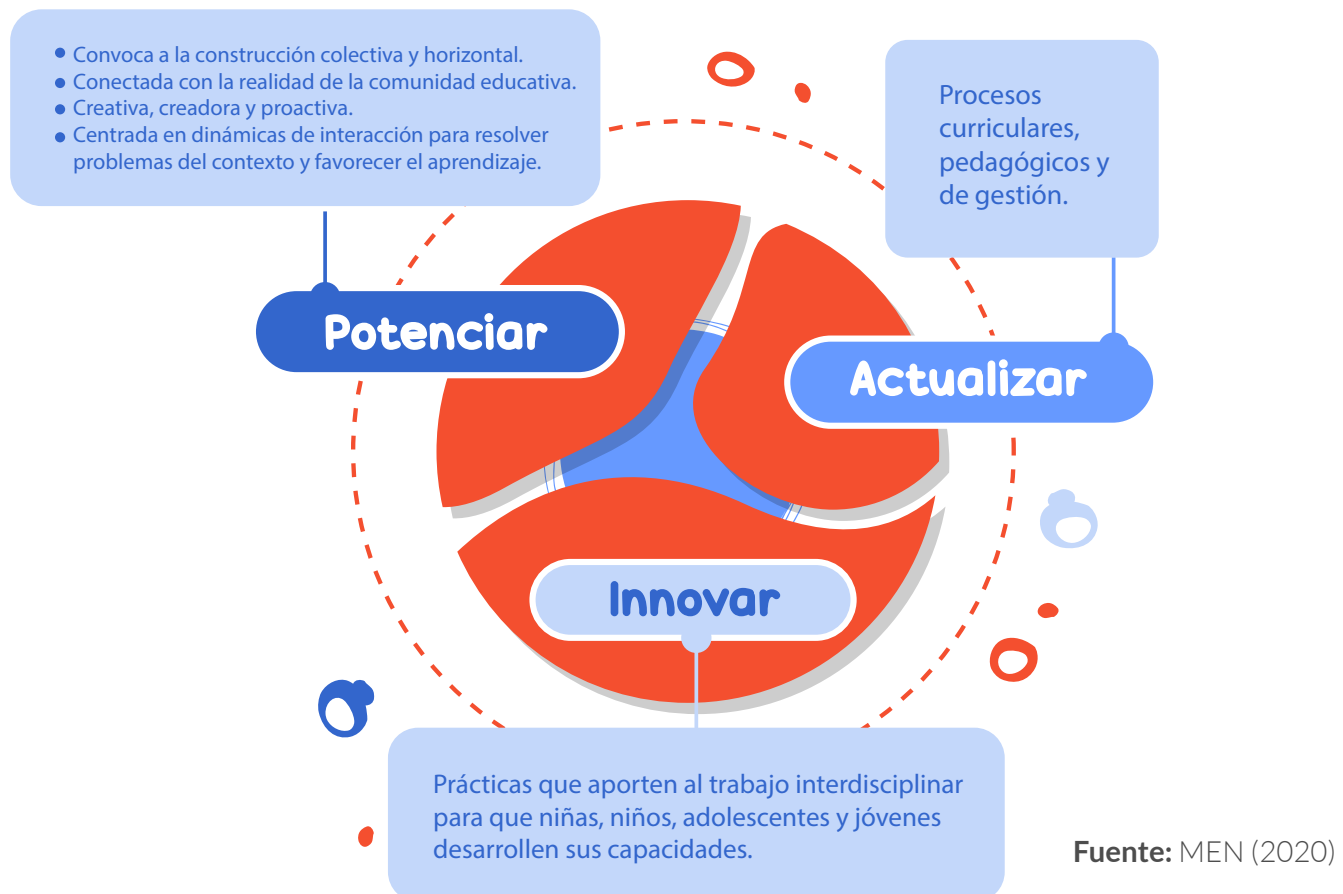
- Convoca a la construcción colectiva y horizontal.
- Conectada con la realidad de la comunidad educativa.
- Creativa, creadora y proactiva.
- Centrada en dinámicas de interacción para resolver problemas del contexto y favorecer el aprendizaje.

Procesos curriculares, pedagógicos y de gestión.

Potenciar

Actualizar

Innovar

Prácticas que aporten al trabajo interdisciplinar para que niñas, niños, adolescentes y jóvenes desarrollen sus capacidades.

Fuente: MEN (2020)